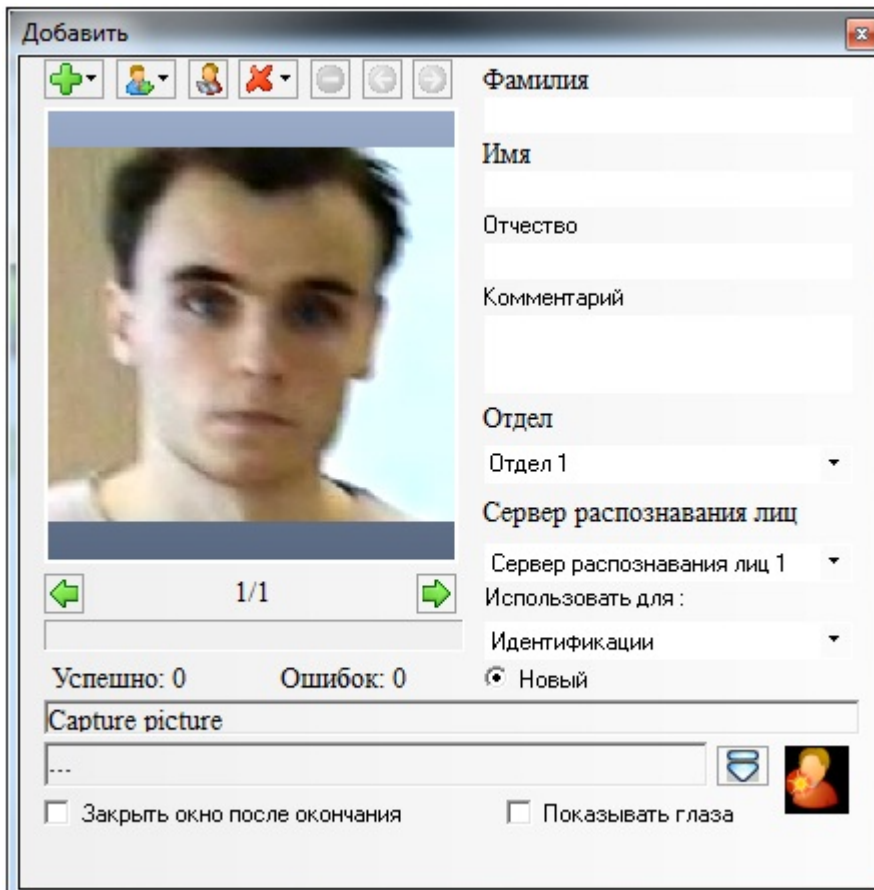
Добавить

Фамилия

Имя

Отчество

Комментарий

Отдел

Отдел 1

Сервер распознавания лиц

Сервер распознавания лиц 1

Использовать для :

Идентификации

1/1

Успешно: 0

Ошибок: 0

Новый

Capture picture

...

Закрыть окно после окончания

Показывать глаза